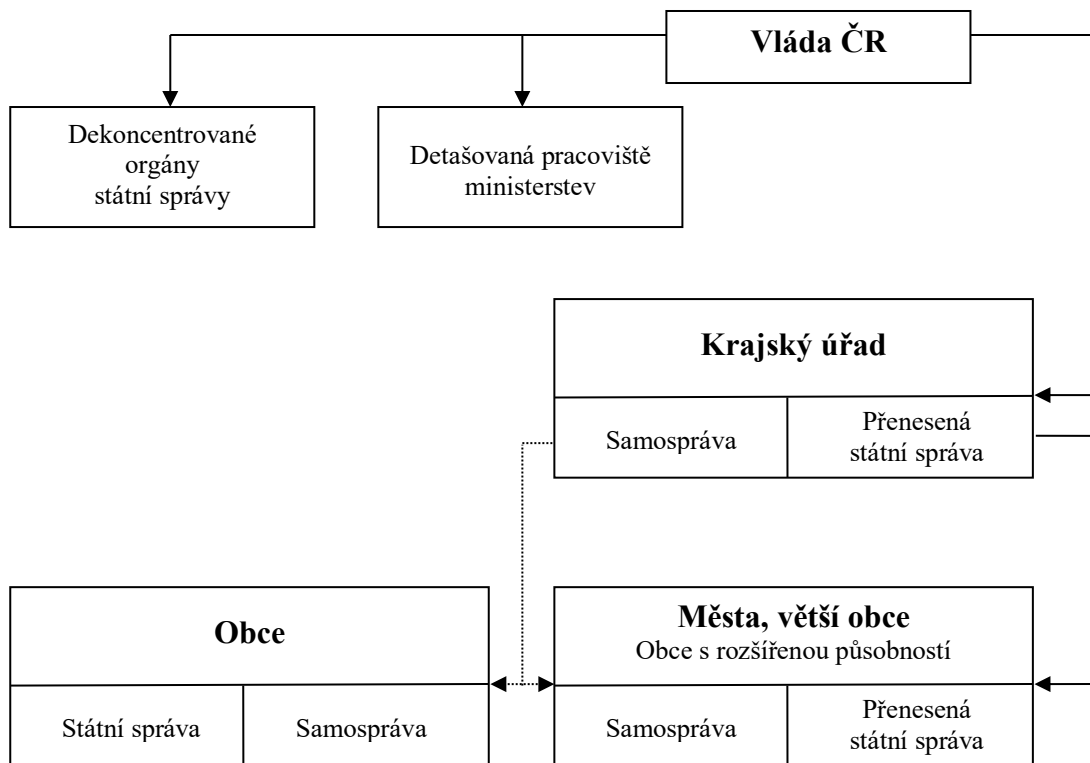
Vláda ČR

Dekoncentrované orgány státní správy

Detašovaná pracoviště ministerstev

Krajský úřad

Samospráva

Přenesená státní správa

Obce

Státní správa

Samospráva

Města, větší obce
Obce s rozšířenou působností

Samospráva

Přenesená státní správa